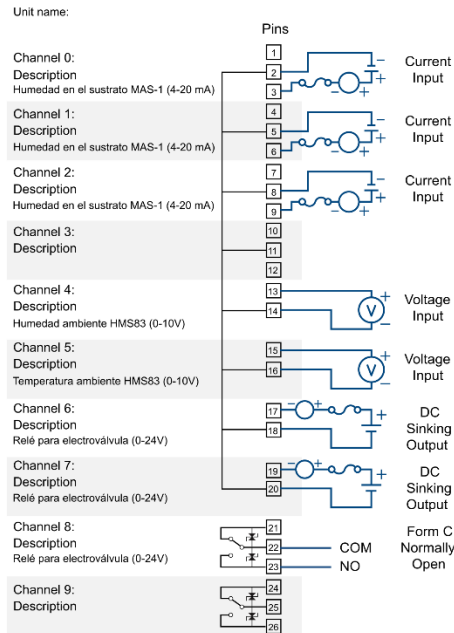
Unit name:

Pins

Channel 0:
Description
Humedad en el sustrato MAS-1 (4-20 mA)

1
2
3

Current Input

Channel 1:
Description
Humedad en el sustrato MAS-1 (4-20 mA)

4
5
6

Current Input

Channel 2:
Description
Humedad en el sustrato MAS-1 (4-20 mA)

7
8
9

Current Input

Channel 3:
Description

10
11
12

Channel 4:
Description
Humedad ambiente HMS83 (0-10V)

13
14

V

Voltage Input

Channel 5:
Description
Temperatura ambiente HMS83 (0-10V)

15
16

V

Voltage Input

Channel 6:
Description
Relé para electroválvula (0-24V)

17
18

DC Sinking Output

Channel 7:
Description
Relé para electroválvula (0-24V)

19
20

DC Sinking Output

Channel 8:
Description
Relé para electroválvula (0-24V)

21
22
23

COM
NO

Form C Normally Open

Channel 9:
Description

24
25
26